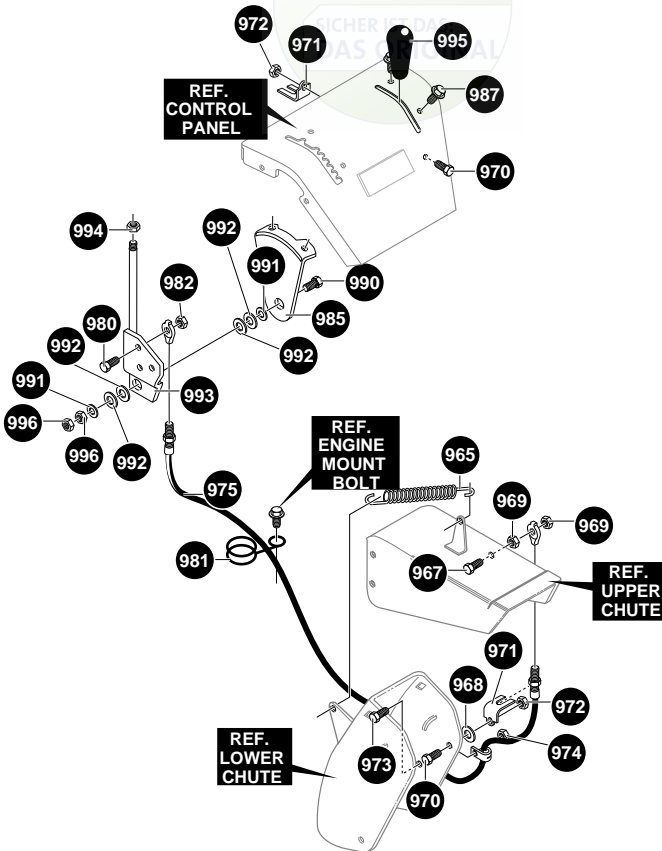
SICHER IST DAS
DAS ORIGINAL

972
971
995
REF. CONTROL PANEL
987
970
994
992
991
990
982
985
980
992
992
991
993
996
996
992
REF. ENGINE MOUNT BOLT
965
975
969
969
981
967
REF. UPPER CHUTE
971
968
972
REF. LOWER CHUTE
973
974
970